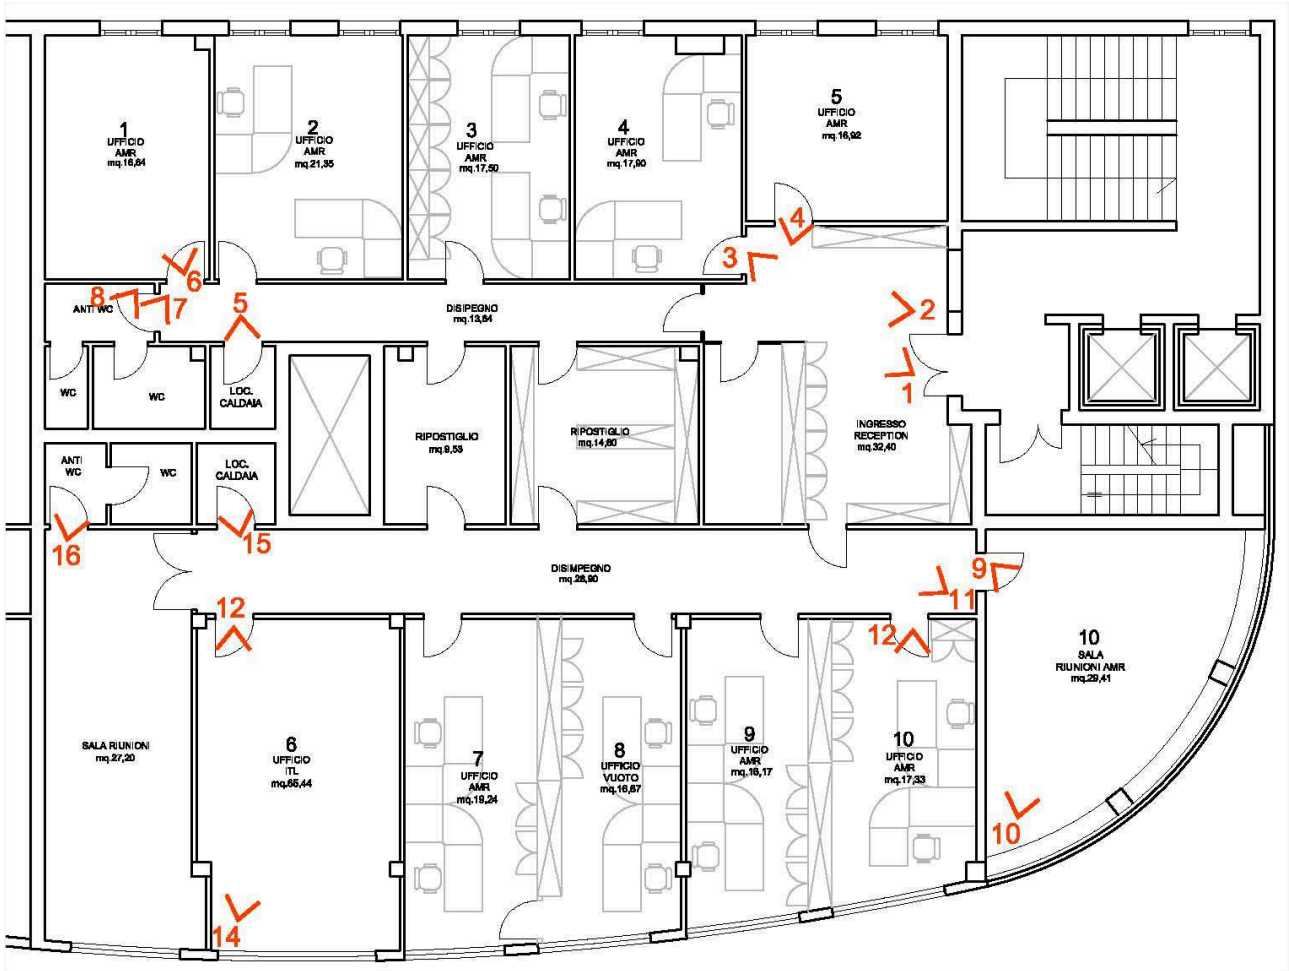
1
UFFICIO
AMR
mq.16,64

2
UFFICIO
AMR
mq.21,35

3
UFFICIO
AMR
mq.17,50

4
UFFICIO
AMR
mq.17,90

5
UFFICIO
AMR
mq.16,92

4

3

6

8

7

ANTI WC

5

DISIPEGNO
mq.13,64

2

1

WC

WC

LOC.
CALDAIA

RIPOSTIGLIO
mq.9,53

RIPOSTIGLIO
mq.14,60

INGRESSO
RECEPTION
mq.32,40

ANTI
WC

WC

LOC.
CALDAIA

16

15

DISIMPEGNO
mq.26,90

9

11

12

12

10
SALA
RIUNIONI AMR
mq.29,41

SALA RIUNIONI
mq.27,20

6
UFFICIO
ITL
mq.55,44

7
UFFICIO
AMR
mq.19,24

8
UFFICIO
VUOTO
mq.16,67

9
UFFICIO
AMR
mq.16,17

10
UFFICIO
AMR
mq.17,33

10

14